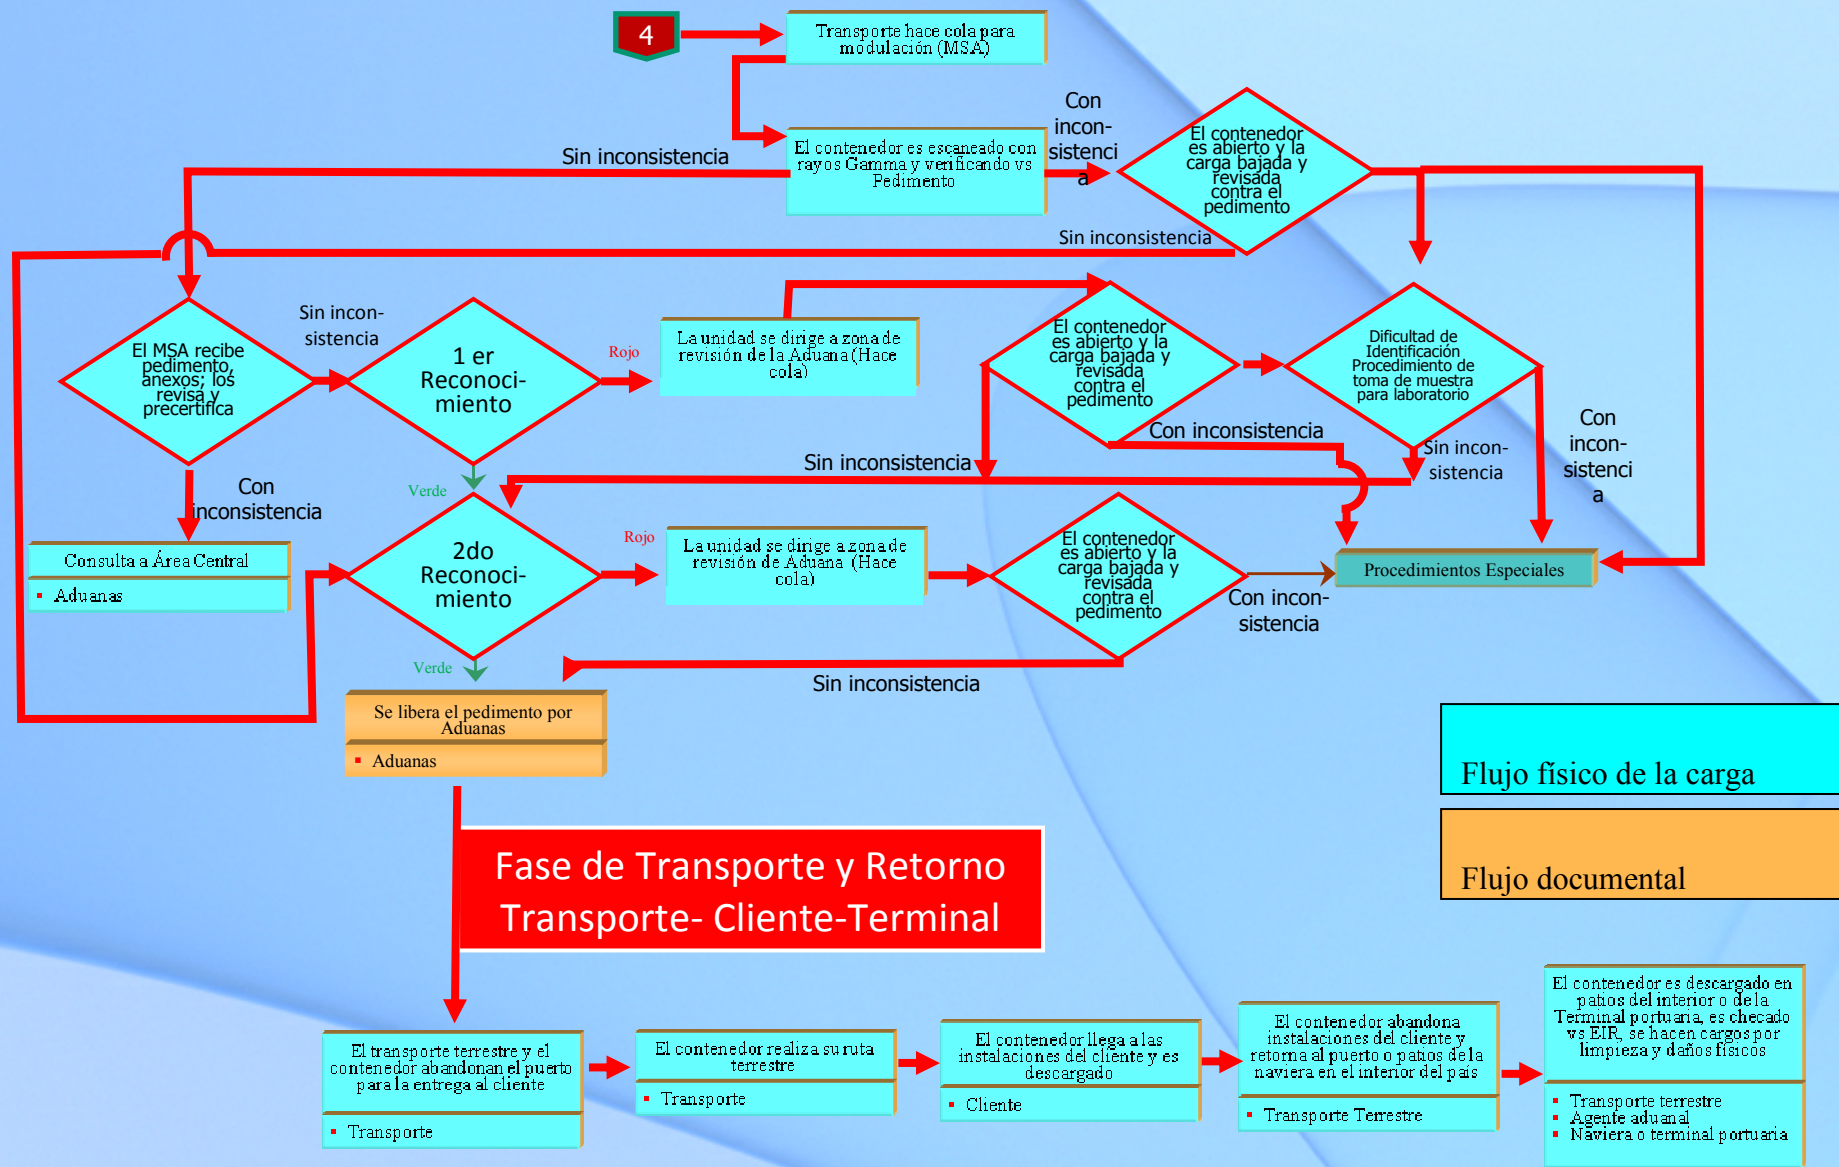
4

Transporte hace cola para modulación (MSA)

El contenedor es escaneado con rayos Gamma y verificando vs Pedimento

Sin inconsistencia

Con incon-sistencia

El contenedor es abierto y la carga bajada y revisada contra el pedimento

Sin inconsistencia

El MSA recibe pedimento, anexos; los revisa y precertifica

Sin incon-sistencia

1 er Reconoci-miento

Rojo

La unidad se dirige a zona de revisión de la Aduana (Hace cola)

El contenedor es abierto y la carga bajada y revisada contra el pedimento

Dificultad de Identificación Procedimiento de toma de muestra para laboratorio

Con inconsistencia

Sin incon-sistencia

Con incon-sistencia

Sin inconsistencia

Con inconsistencia

Verde

Consulta a Área Central

Aduanas

2do Reconoci-miento

Rojo

La unidad se dirige a zona de revisión de Aduana (Hace cola)

El contenedor es abierto y la carga bajada y revisada contra el pedimento

Procedimientos Especiales

Con incon-sistencia

Verde

Sin inconsistencia

Se libera el pedimento por Aduanas

Aduanas

Flujo físico de la carga

Flujo documental

Fase de Transporte y Retorno
Transporte- Cliente-Terminal

El transporte terrestre y el contenedor abandonan el puerto para la entrega al cliente

Transporte

El contenedor realiza su ruta terrestre

Transporte

El contenedor llega a las instalaciones del cliente y es descargado

Cliente

El contenedor abandona instalaciones del cliente y retorna al puerto o patios de la naviera en el interior del país

Transporte Terrestre

El contenedor es descargado en patios del interior o de la Terminal portuaria, es checado vs EIR, se hacen cargos por limpieza y daños físicos

Transporte terrestre
Agente aduanal
Naviera o terminal portuaria